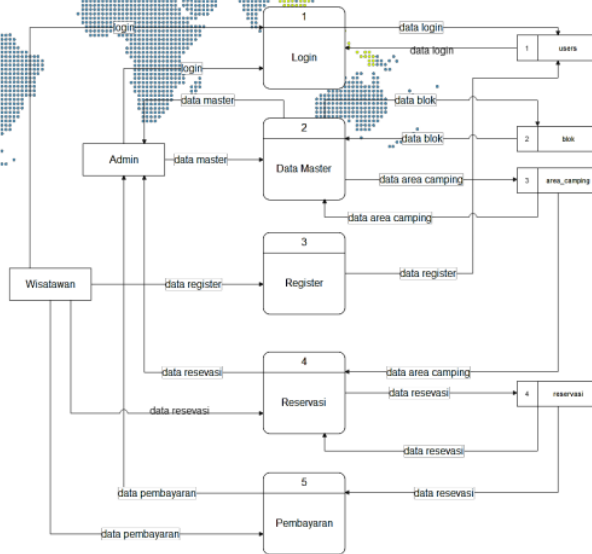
login
login
data master
Admin
data master
1
Login
data login
data login
1
users
data blok
2
Data Master
data blok
2
blok
data area camping
3
area_camping
data area camping
3
Register
Wisatawan
data register
data register
4
Reservasi
data resevasi
data area camping
data resevasi
data resevasi
4
reservasi
data resevasi
5
Pembayaran
data pembayaran
data resevasi
data pembayaran